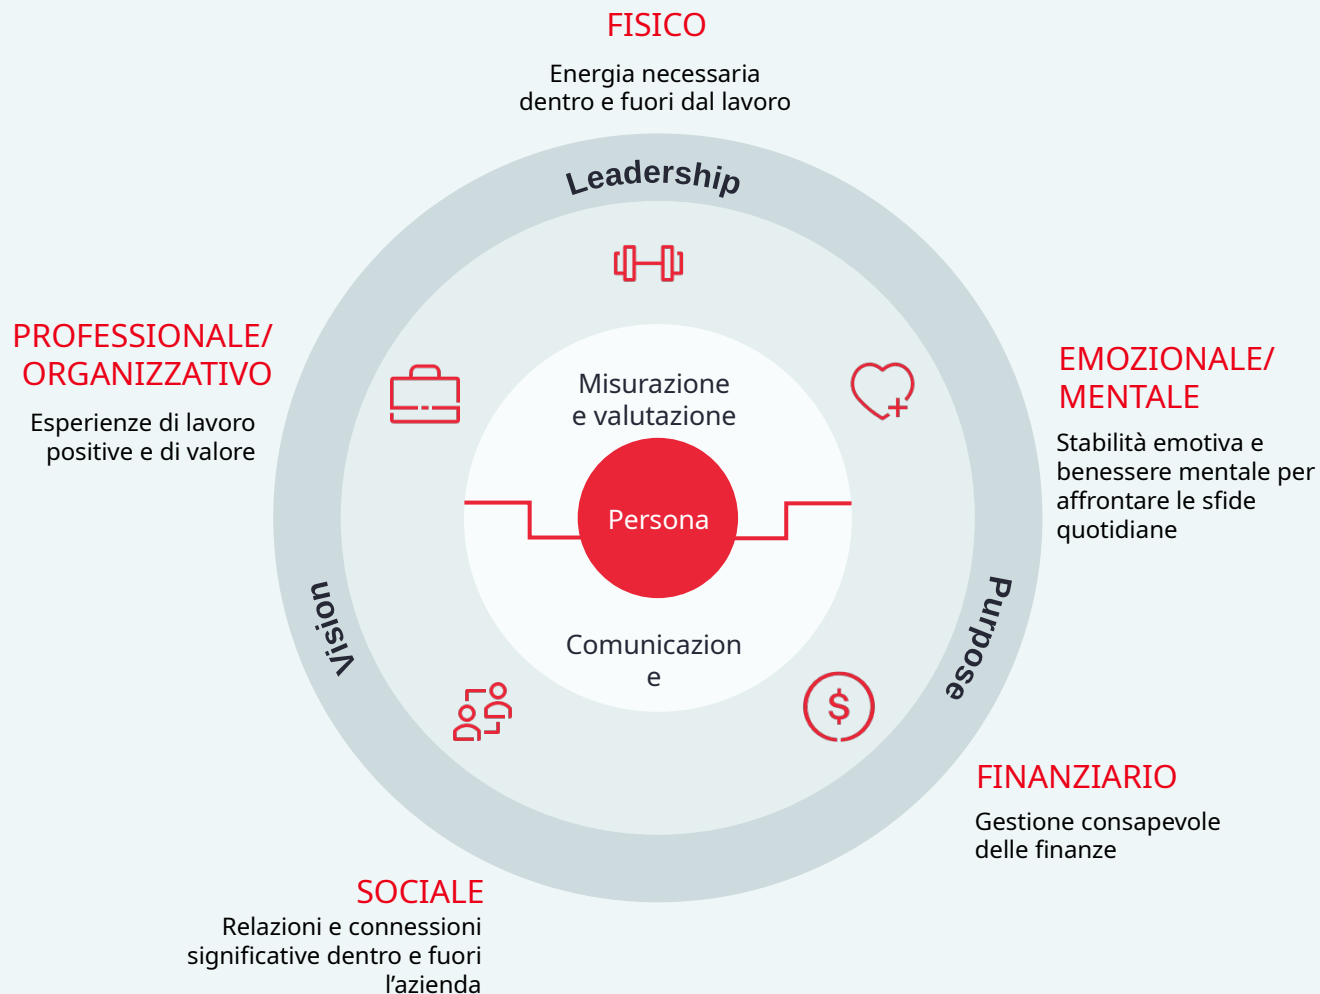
FISICO

Energia necessaria dentro e fuori dal lavoro

Leadership

PROFESSIONALE/ ORGANIZZATIVO

Esperienze di lavoro positive e di valore

EMOZIONALE/ MENTALE

Stabilità emotiva e benessere mentale per affrontare le sfide quotidiane

Misurazione e valutazione

Persona

Comunicazion e

Vision

Purpose

$

FINANZIARIO

Gestione consapevole delle finanze

SOCIALE

Relazioni e connessioni significative dentro e fuori l’azienda